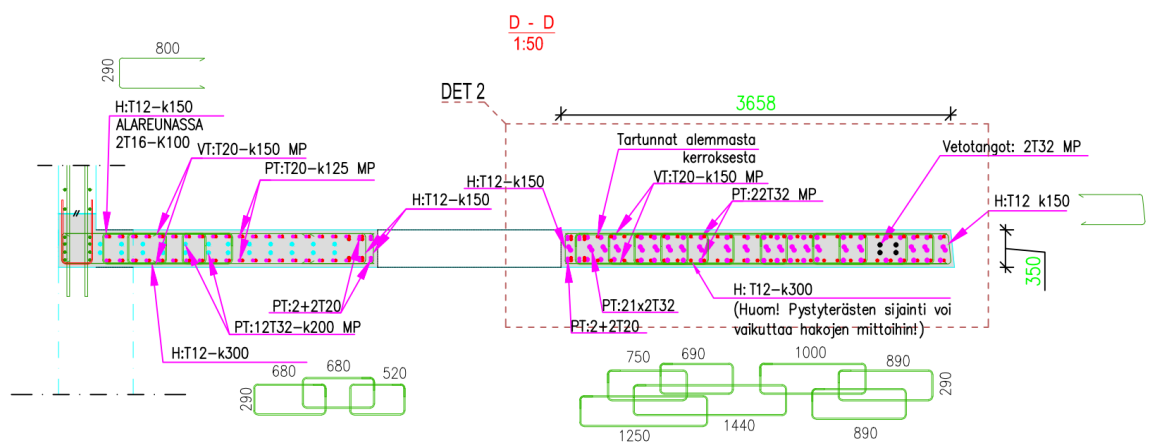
D - D
1:50

800
290

H:T12-k150
ALAREUNASSA
2T16-K100

VT:T20-k150 MP

PT:T20-k125 MP

H:T12-k150

H:T12-k150

DET 2

3658

Tartunnat alemmasta
kerroksesta

VT:T20-k150 MP

PT:22T32 MP

Vetotangot: 2T32 MP

H:T12 k150

350

PT:2+2T20

PT:12T32-k200 MP

H:T12-k300

PT:21x2T32

PT:2+2T20

H: T12-k300
(Huom! Pystyterästen sijainti voi vaikuttaa hakojen mittoihin!)

680
680
520
290

750
690
1000
890
290
1250
1440
890